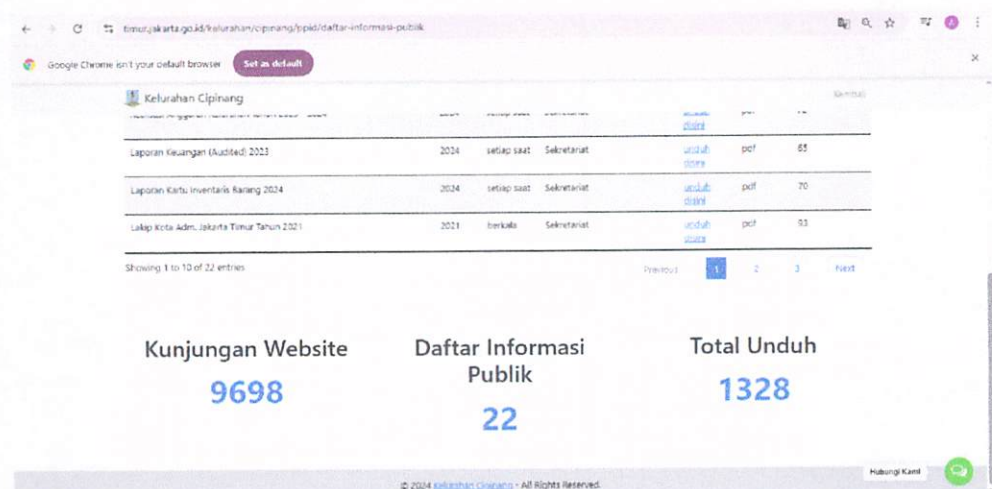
timur.jakarta.go.id/kelurahan/cipinang/ppid/daftar-informasi-publik

Google Chrome isn't your default browser Set as default

Kelurahan Cipinang

| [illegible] | 2024 | setiap saat | Sekretariat | unduh disini | pdf | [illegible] |
|---|---|---|---|---|---|---|
| Laporan Keuangan (Audited) 2023 | 2024 | setiap saat | Sekretariat | unduh disini | pdf | 65 |
| Laporan Kartu Inventaris Barang 2024 | 2024 | setiap saat | Sekretariat | unduh disini | pdf | 70 |
| Lakip Kota Adm. Jakarta Timur Tahun 2021 | 2021 | berkala | Sekretariat | unduh disini | pdf | 93 |

Showing 1 to 10 of 22 entries

Previous 1 2 3 Next

Kunjungan Website
9698

Daftar Informasi Publik
22

Total Unduh
1328

Hubungi Kami

© 2024 Kelurahan Cipinang - All Rights Reserved.